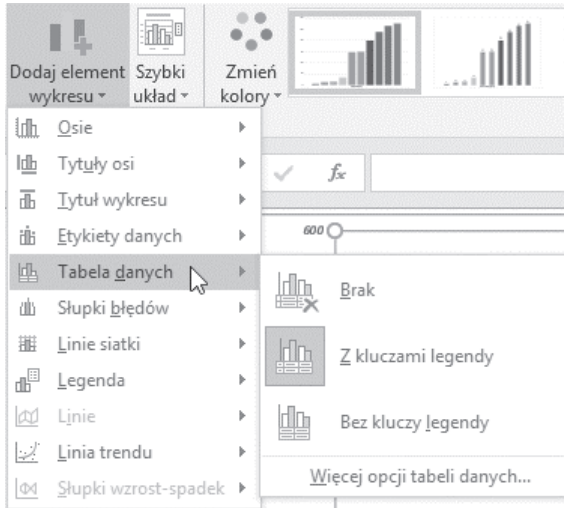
Dodaj element wykresu
Szybki układ
Zmień kolory

Osie
Tytuły osi
Tytuł wykresu
Etykiety danych
Tabela danych
Słupki błędów
Linie siatki
Legenda
Linie
Linia trendu
Słupki wzrost-spadek

$f_x$
600

Brak
Z kluczami legendy
Bez kluczy legendy
Więcej opcji tabeli danych...